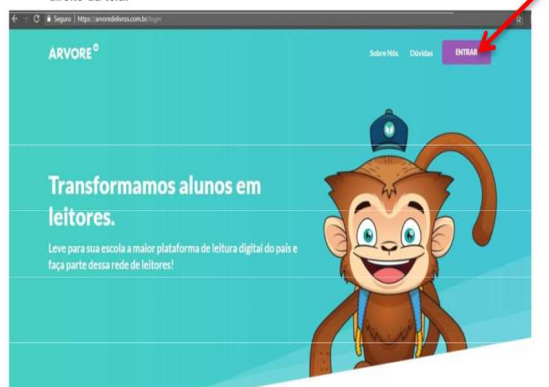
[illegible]

Seguro | https://arvoredelivros.com.br/login

ARVORE

Sobre Nós Dúvidas ENTRAR

Transformamos alunos em leitores.

Leve para sua escola a maior plataforma de leitura digital do país e faça parte dessa rede de leitores!